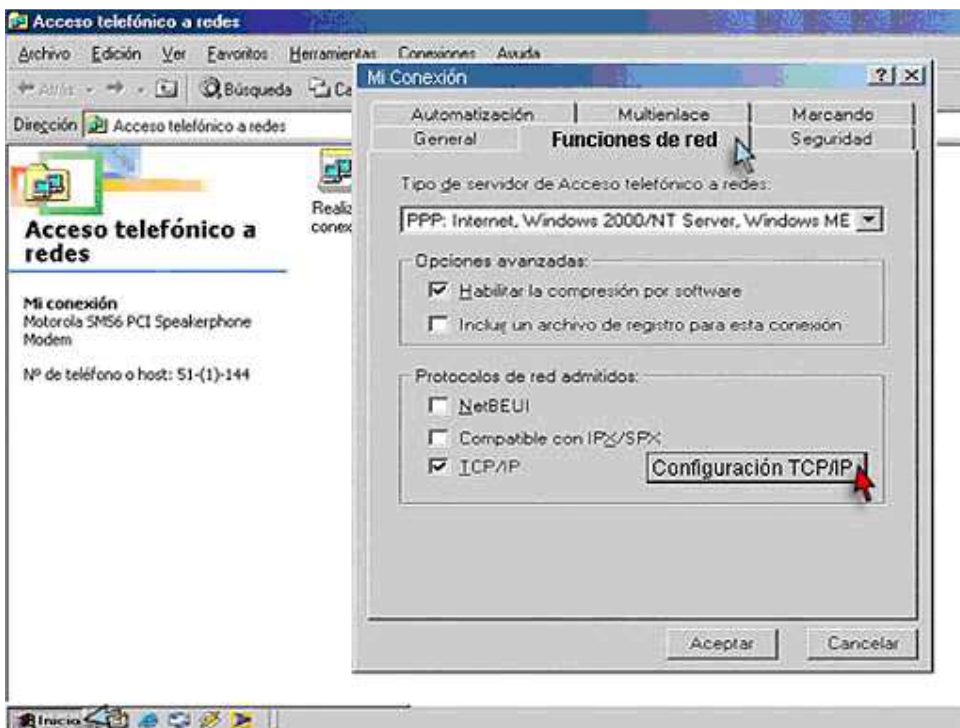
Acceso telefónico a redes

Archivo Edición Ver Favoritos Herramientas Conexiones Ayuda

Atrás Búsqueda Ca

Dirección Acceso telefónico a redes

Acceso telefónico a redes

Mi conexión
Motorola SM56 PCI Speakerphone Modem

Nº de teléfono o host: 51-(1)-144

Reali conex

Mi Conexión ? X

Automatización | Multienlace | Marcando
General | Funciones de red | Seguridad

Tipo de servidor de Acceso telefónico a redes:

PPP: Internet, Windows 2000/NT Server, Windows ME

Opciones avanzadas:

Habilitar la compresión por software

Incluir un archivo de registro para esta conexión

Protocolos de red admitidos:

NetBEUI

Compatible con IPX/SPX

TCP/IP

Configuración TCP/IP

Aceptar Cancelar

Inicio